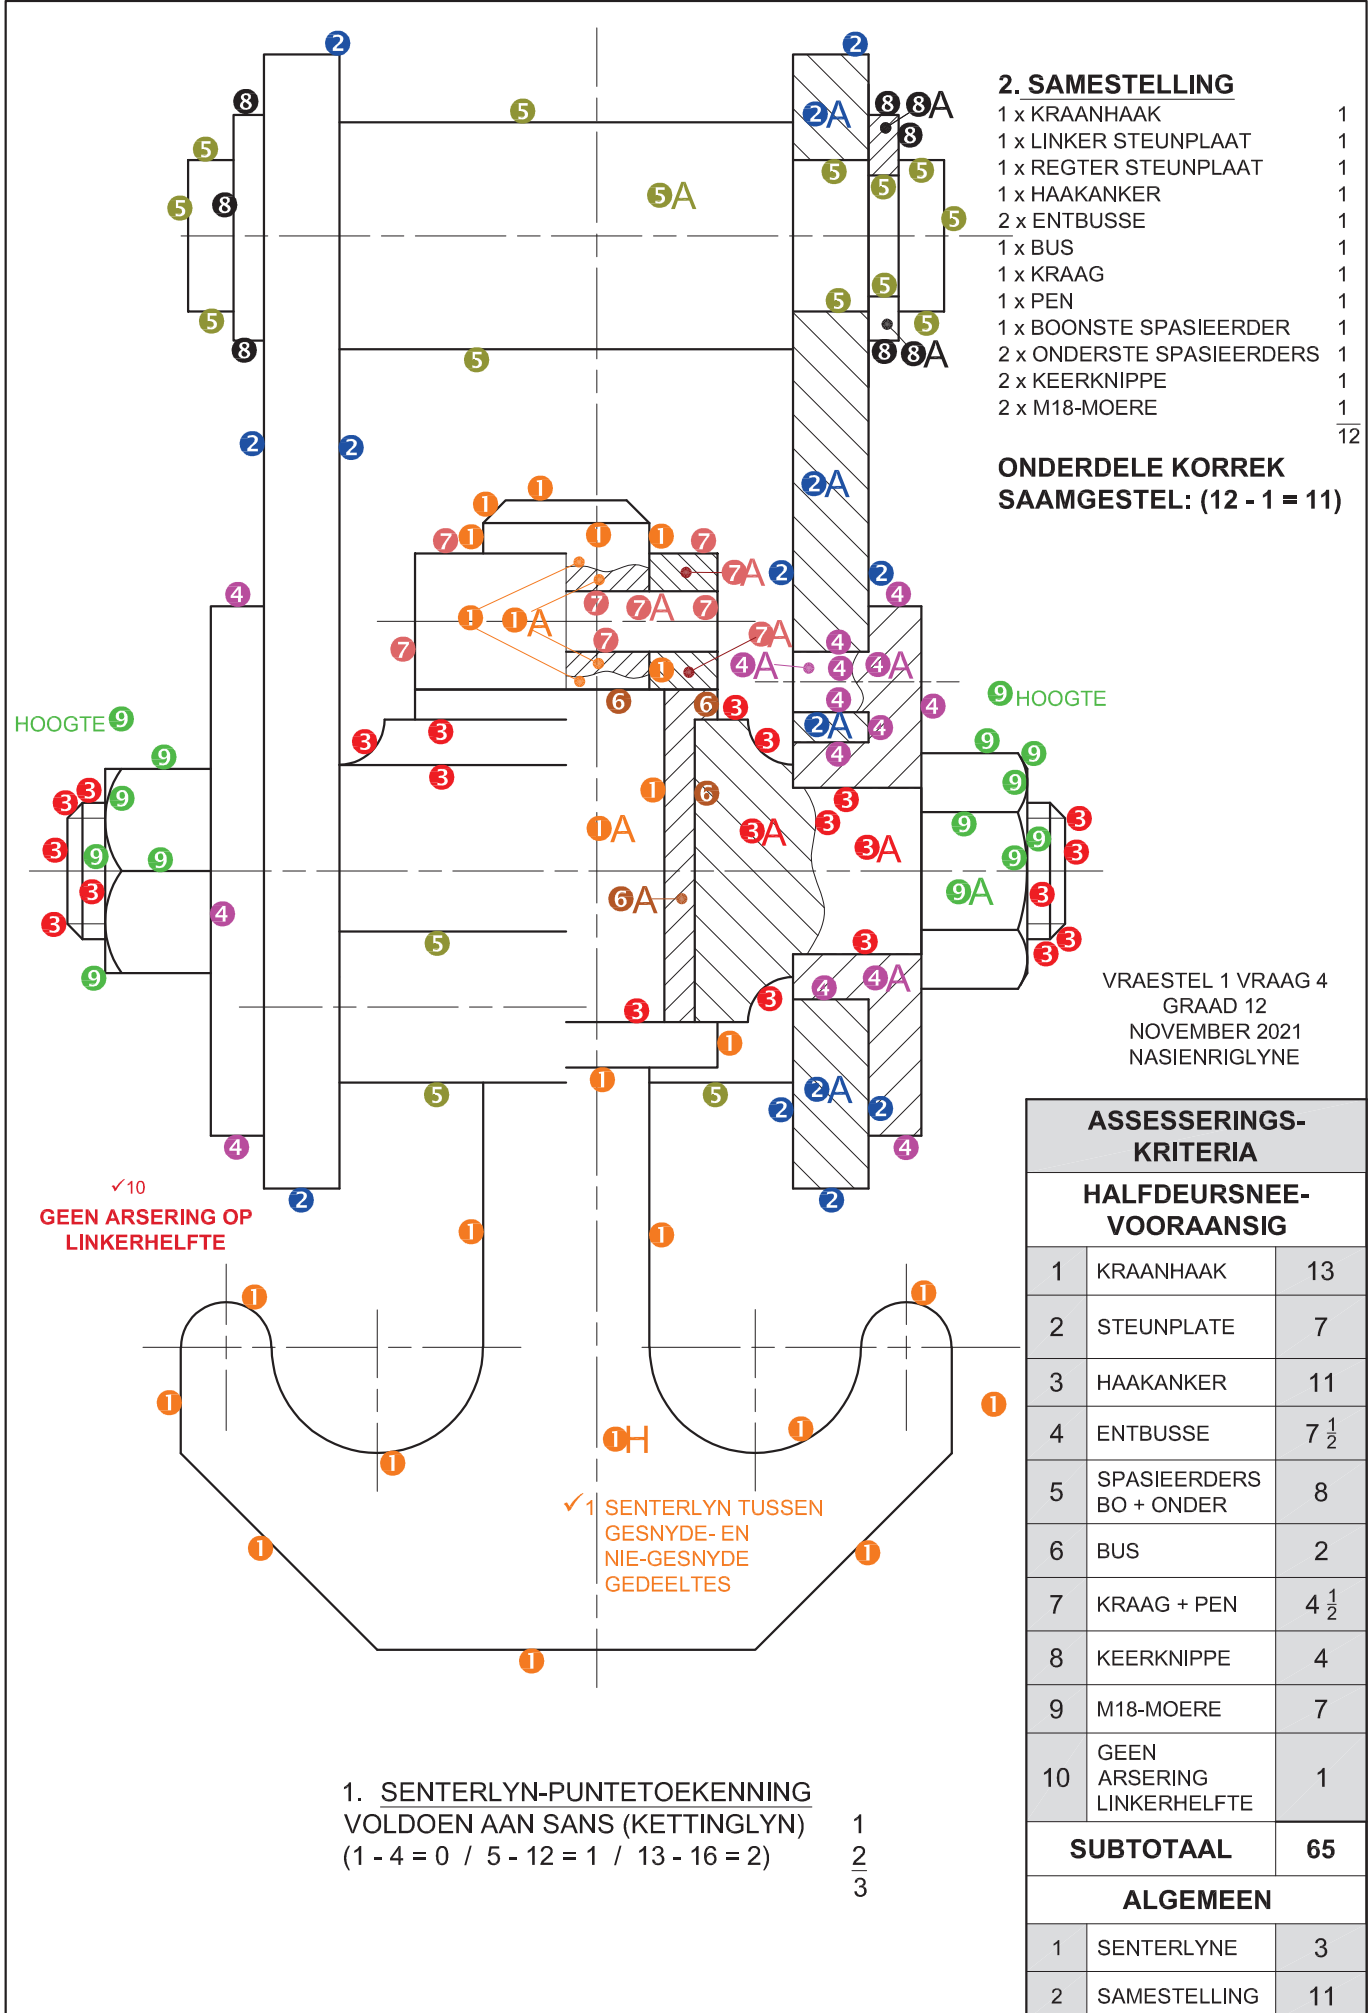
2. SAMESTELLING
1 x KRAANHAAK 1
1 x LINKER STEUNPLAAT 1
1 x REGTER STEUNPLAAT 1
1 x HAAKANKER 1
2 x ENTBUSSE 1
1 x BUS 1
1 x KRAAG 1
1 x PEN 1
1 x BOONSTE SPASIEERDER 1
2 x ONDERSTE SPASIEERDERS 1
2 x KEERKNIPPE 1
2 x M18-MOERE 1
12

ONDERDELE KORREK SAAMGESTEL: (12 - 1 = 11)

2 2 8 8 8A 8 5 5 5 5 5 5A 2A 5 5 5 5 5 5 5 8 8A 8 5 2 2 2A 1 1 7 1 1 1 7 7A 2 7 7A 7 1 1A 7 7A 7 4A 4 4A 4 4 4 4 1 6 6 3 2A 4 4 4 3 3 3 3 3 3 3 1 6 3A 3 3A 3 1A 6A 3 3 3 3 3 3 3 3 3 9A 3 3 3 4 4A 4 2A 2 2 4 2 2 4 4 1 1 5 5 5 5 9 9 9 9 9 9 9 9 9 9 9 9 4 4 2 1 1 1 1 1 1 1 1 1 1 1 1

HOOGTE 9
9 HOOGTE

✓10
GEEN ARSERING OP LINKERHELFTE

1H

✓1 SENTERLYN TUSSEN GESNYDE- EN NIE-GESNYDE GEDEELTES

VRAESTEL 1 VRAAG 4
GRAAD 12
NOVEMBER 2021
NASIENRIGLYNE

1. SENTERLYN-PUNTETOEKENNING
VOLDOEN AAN SANS (KETTINGLYN) 1
(1 - 4 = 0 / 5 - 12 = 1 / 13 - 16 = 2) 2
3

| ASSESSERINGS-KRITERIA | | |
|---|---|---|
| HALFDEURSNEE-VOORAANSIG | | |
| 1 | KRAANHAAK | 13 |
| 2 | STEUNPLATE | 7 |
| 3 | HAAKANKER | 11 |
| 4 | ENTBUSSE | $7\frac{1}{2}$ |
| 5 | SPASIEERDERS BO + ONDER | 8 |
| 6 | BUS | 2 |
| 7 | KRAAG + PEN | $4\frac{1}{2}$ |
| 8 | KEERKNIPPE | 4 |
| 9 | M18-MOERE | 7 |
| 10 | GEEN ARSERING LINKERHELFTE | 1 |
| SUBTOTAAL | | 65 |
| ALGEMEEN | | |
| 1 | SENTERLYNE | 3 |
| 2 | SAMESTELLING | 11 |